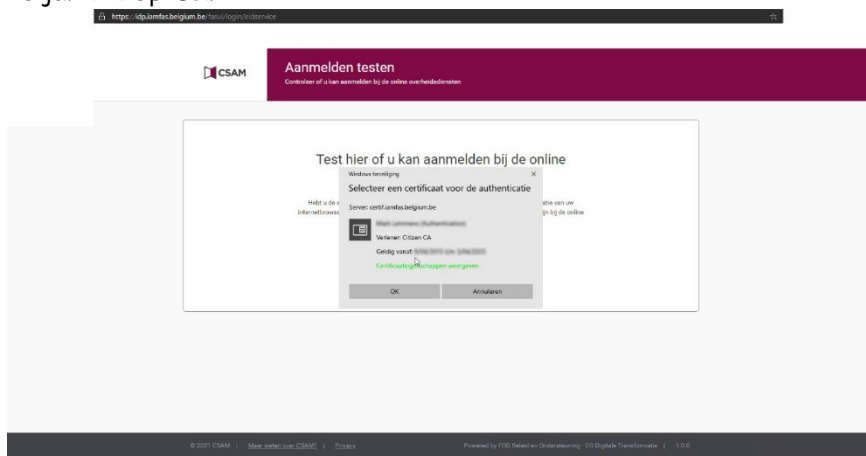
https://idp.iamfas.belgium.be/fasui/login/eidservice

CSAM

Aanmelden testen

Controleer of u kan aanmelden bij de online overheidsdiensten

Test hier of u kan aanmelden bij de online

Hebt u de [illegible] Internetbrows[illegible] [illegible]atie van uw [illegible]n bij de online

Windows-beveiliging

Selecteer een certificaat voor de authenticatie

Server: certif.iamfas.belgium.be

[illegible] (Authentication)

Verlener: Citizen CA

Geldig vanaf: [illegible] t/m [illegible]

Certificaateigenschappen weergeven

OK

Annuleren

© 2021 CSAM | Meer weten over CSAM? | Privacy

Powered by FOD Beleid en Ondersteuning · DG Digitale Transformatie | 1.0.6